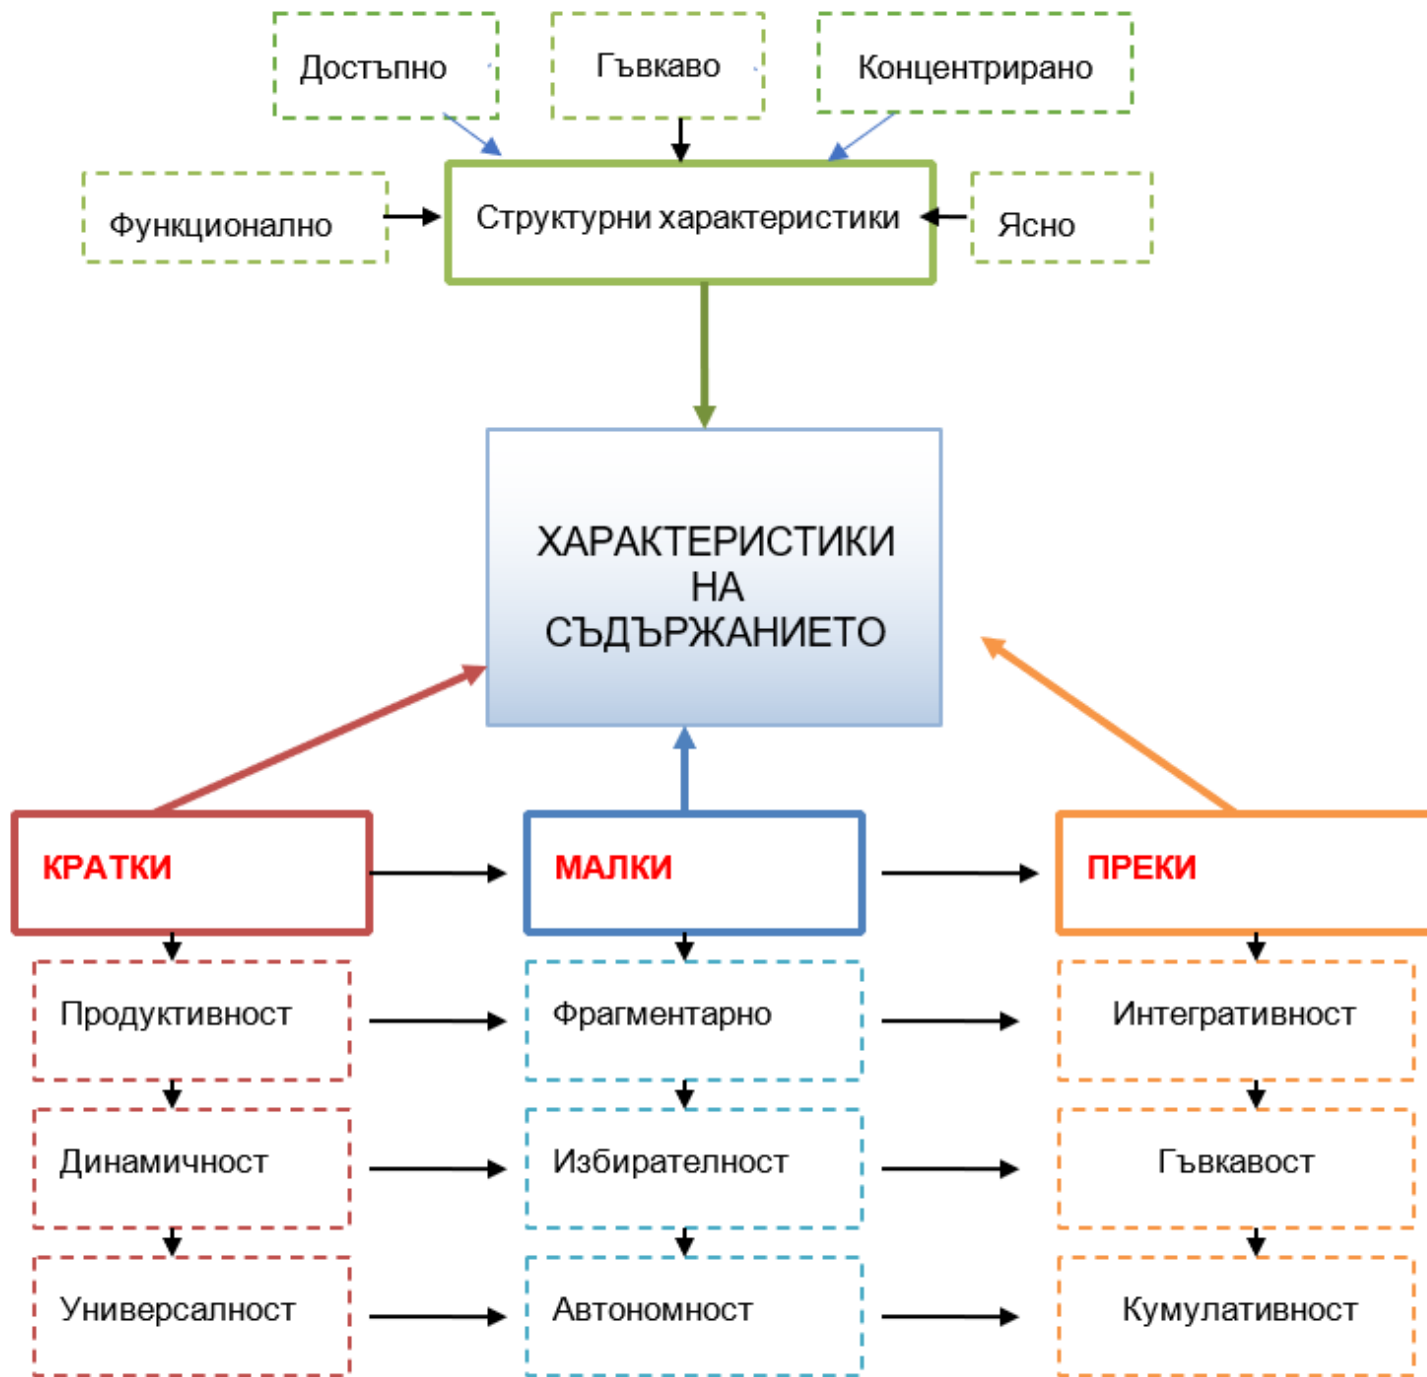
Достъпно

Гъвкаво

Концентрирано

Функционално

Структурни характеристики

Ясно

ХАРАКТЕРИСТИКИ НА СЪДЪРЖАНИЕТО

КРАТКИ

МАЛКИ

ПРЕКИ

Продуктивност

Фрагментарно

Интегративност

Динамичност

Избирателност

Гъвкавост

Универсалност

Автономност

Кумулативност